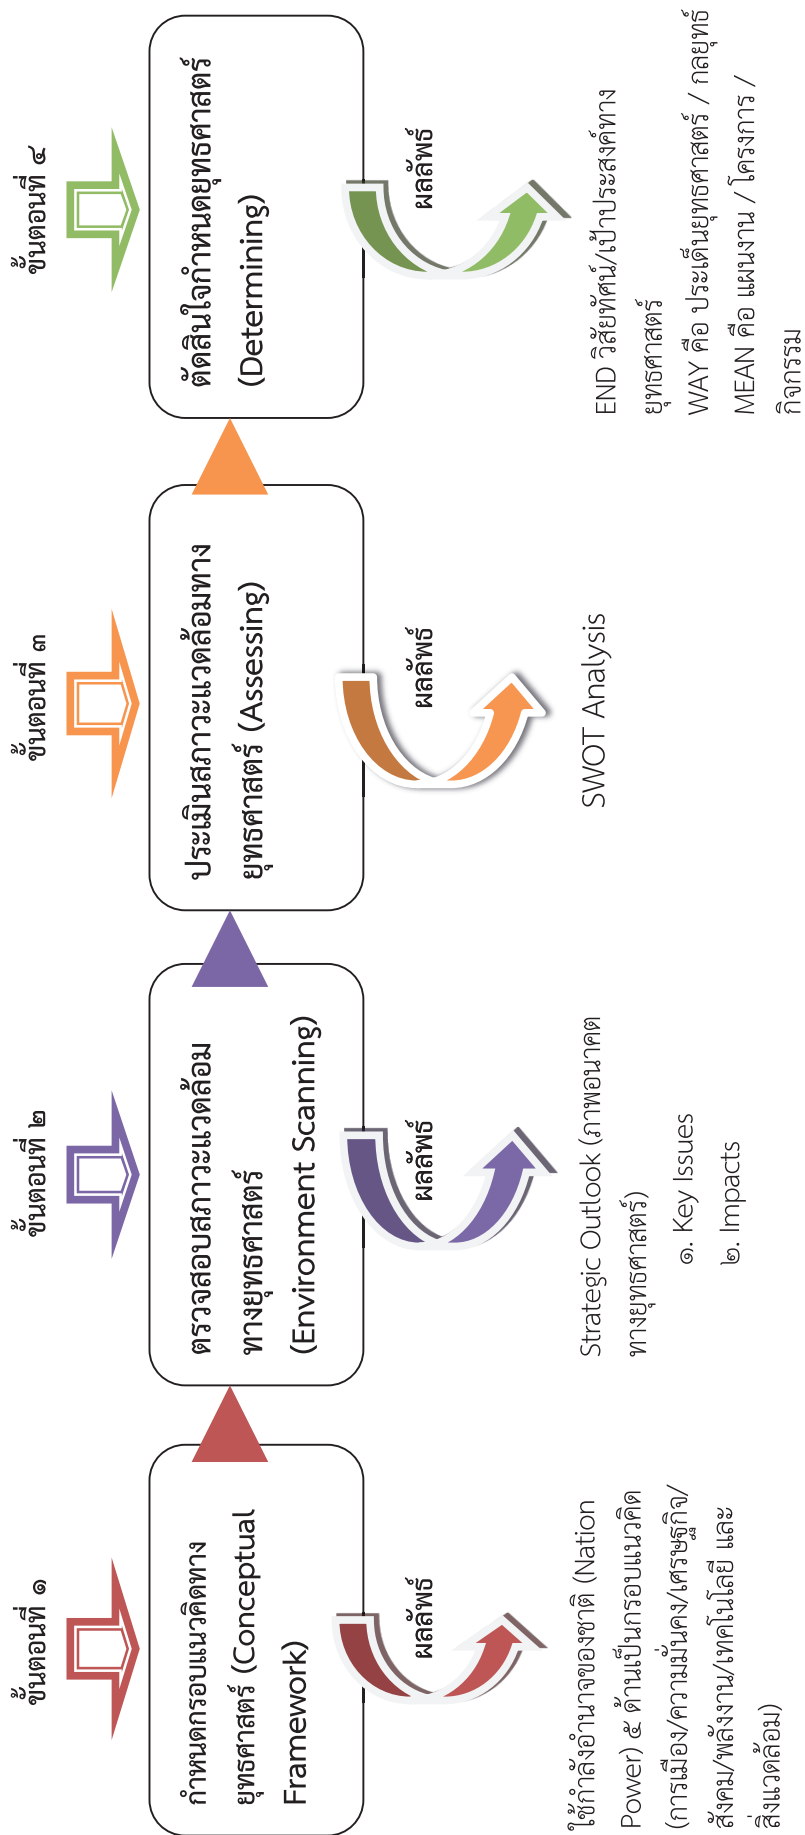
ขั้นตอนที่ ๑

กำหนดกรอบแนวคิดทางยุทธศาสตร์ (Conceptual Framework)

ผลลัพธ์

ใช้กำลังอำนาจของชาติ (Nation Power) ๕ ด้านเป็นกรอบแนวคิด (การเมือง/ความมั่นคง/เศรษฐกิจ/สังคม/พลังงาน/เทคโนโลยี และสิ่งแวดล้อม)

ขั้นตอนที่ ๒

ตรวจสอบสภาวะแวดล้อมทางยุทธศาสตร์ (Environment Scanning)

ผลลัพธ์

Strategic Outlook (ภาพอนาคตทางยุทธศาสตร์)

๑. Key Issues

๒. Impacts

ขั้นตอนที่ ๓

ประเมินสภาวะแวดล้อมทางยุทธศาสตร์ (Assessing)

ผลลัพธ์

SWOT Analysis

ขั้นตอนที่ ๔

ตัดสินใจกำหนดยุทธศาสตร์ (Determining)

ผลลัพธ์

END วิสัยทัศน์/เป้าประสงค์ทางยุทธศาสตร์

WAY คือ ประเด็นยุทธศาสตร์ / กลยุทธ์

MEAN คือ แผนงาน / โครงการ / กิจกรรม